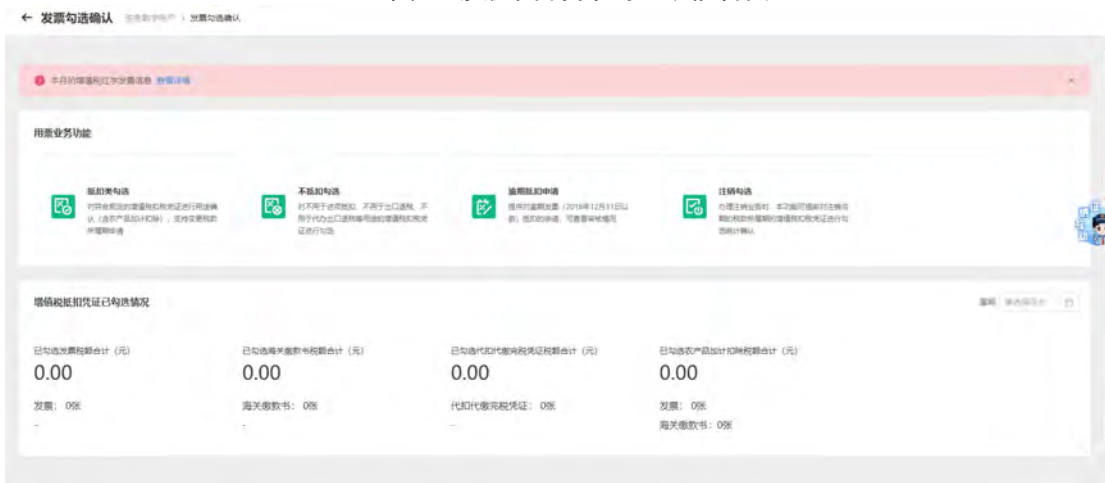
← 发票勾选确认 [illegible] > 发票勾选确认

本月的增值税红字发票信息 查看详情

用票业务功能

抵扣类勾选
对符合规定的增值税扣税凭证进行用途确认（含农产品加计扣除），支持变更税款所属期申请

不抵扣勾选
对不用于进项抵扣、不用于出口退税、不用于代办出口退税等用途的增值税扣税凭证进行勾选

逾期抵扣申请
提供对逾期发票（2016年12月31日以前）抵扣的申请，可查看审核情况

注销勾选
办理注销业务时，本功能可提前对注销当期的税款所属期的增值税扣税凭证进行勾选统计确认

增值税抵扣凭证已勾选情况

属期 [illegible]

已勾选发票税额合计（元）
0.00
发票：0张
-

已勾选海关缴款书税额合计（元）
0.00
海关缴款书：0张
-

已勾选代扣代缴完税凭证税额合计（元）
0.00
代扣代缴完税凭证：0张
-

已勾选农产品加计扣除税额合计（元）
0.00
发票：0张
海关缴款书：0张